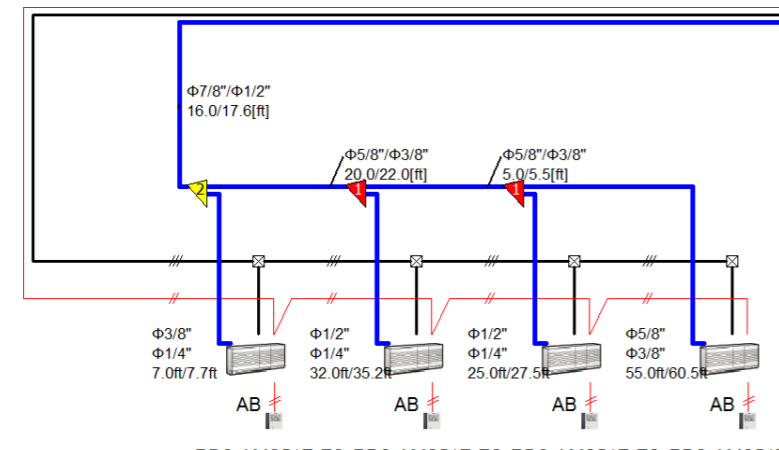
Φ7/8"/Φ1/2"
16.0/17.6[ft]

Φ5/8"/Φ3/8"
20.0/22.0[ft]

Φ5/8"/Φ3/8"
5.0/5.5[ft]

2

1

1

Φ3/8"
Φ1/4"
7.0ft/7.7ft

Φ1/2"
Φ1/4"
32.0ft/35.2ft

Φ1/2"
Φ1/4"
25.0ft/27.5ft

Φ5/8"
Φ3/8"
55.0ft/60.5ft

AB

AB

AB

AB

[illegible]